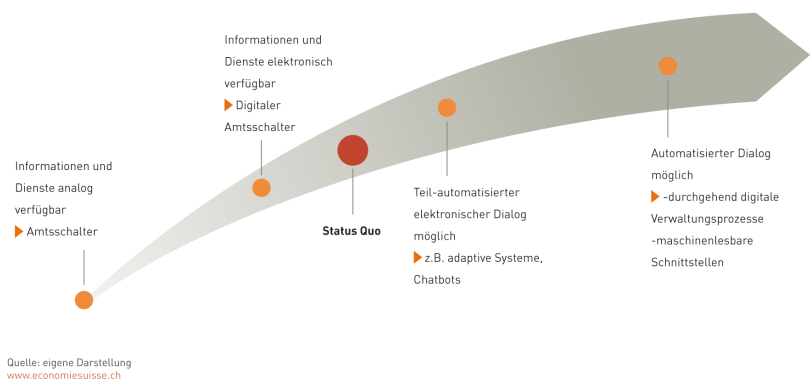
Informationen und Dienste elektronisch verfügbar
Digitaler Amtsschalter

Informationen und Dienste analog verfügbar
Amtsschalter

Status Quo

Teil-automatisierter elektronischer Dialog möglich
z.B. adaptive Systeme, Chatbots

Automatisierter Dialog möglich
-durchgehend digitale Verwaltungsprozesse
-maschinenlesbare Schnittstellen

Quelle: eigene Darstellung
www.economiesuisse.ch